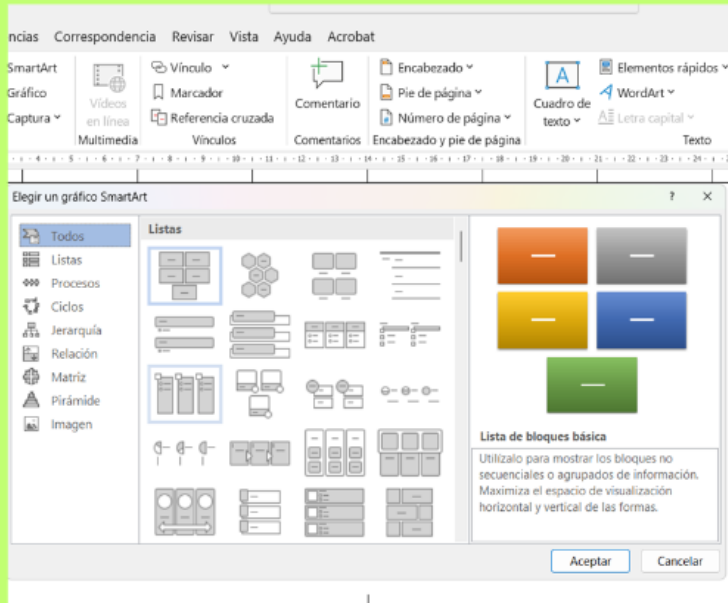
ncias Correspondencia Revisar Vista Ayuda Acrobat

SmartArt
Gráfico
Captura

Vídeos en línea
Multimedia

Vínculo
Marcador
Referencia cruzada
Vínculos

Comentario
Comentarios

Encabezado
Pie de página
Número de página
Encabezado y pie de página

Cuadro de texto

Elementos rápidos
WordArt
Letra capital
Texto

Elegir un gráfico SmartArt

?
×

Todos
Listas
Procesos
Ciclos
Jerarquía
Relación
Matriz
Pirámide
Imagen

Listas

Lista de bloques básica

Utilizado para mostrar los bloques no secuenciales o agrupados de información. Maximiza el espacio de visualización horizontal y vertical de las formas.

Aceptar
Cancelar